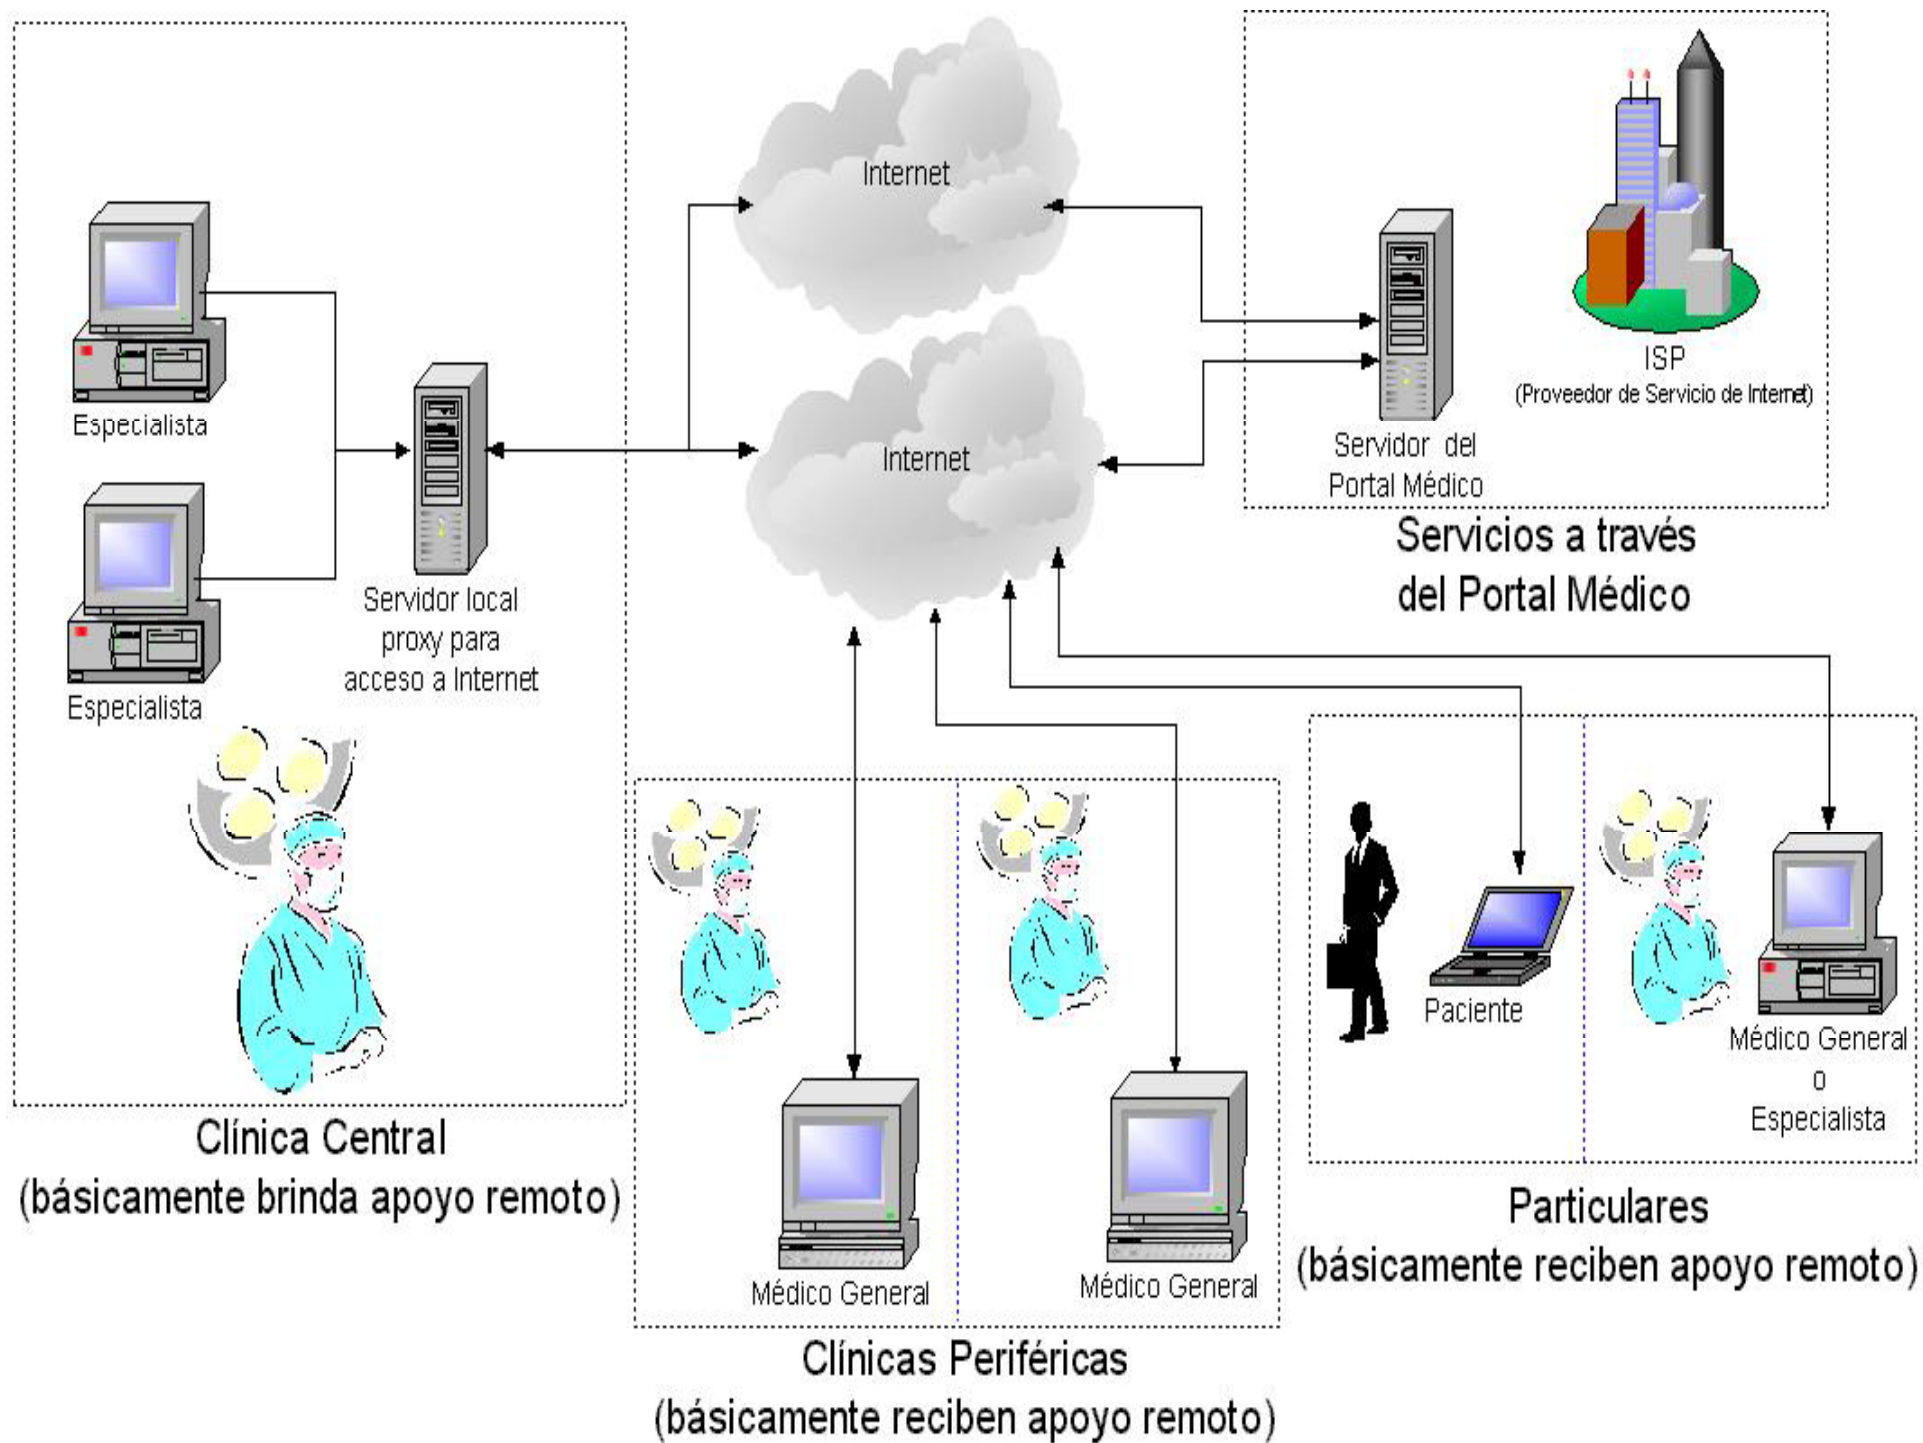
Internet

Internet

Servidor del Portal Médico

ISP
(Proveedor de Servicio de Internet)

Servicios a través del Portal Médico

Especialista

Especialista

Servidor local proxy para acceso a Internet

Clínica Central
(básicamente brinda apoyo remoto)

Médico General

Médico General

Clínicas Periféricas
(básicamente reciben apoyo remoto)

Paciente

Médico General
o
Especialista

Particulares
(básicamente reciben apoyo remoto)